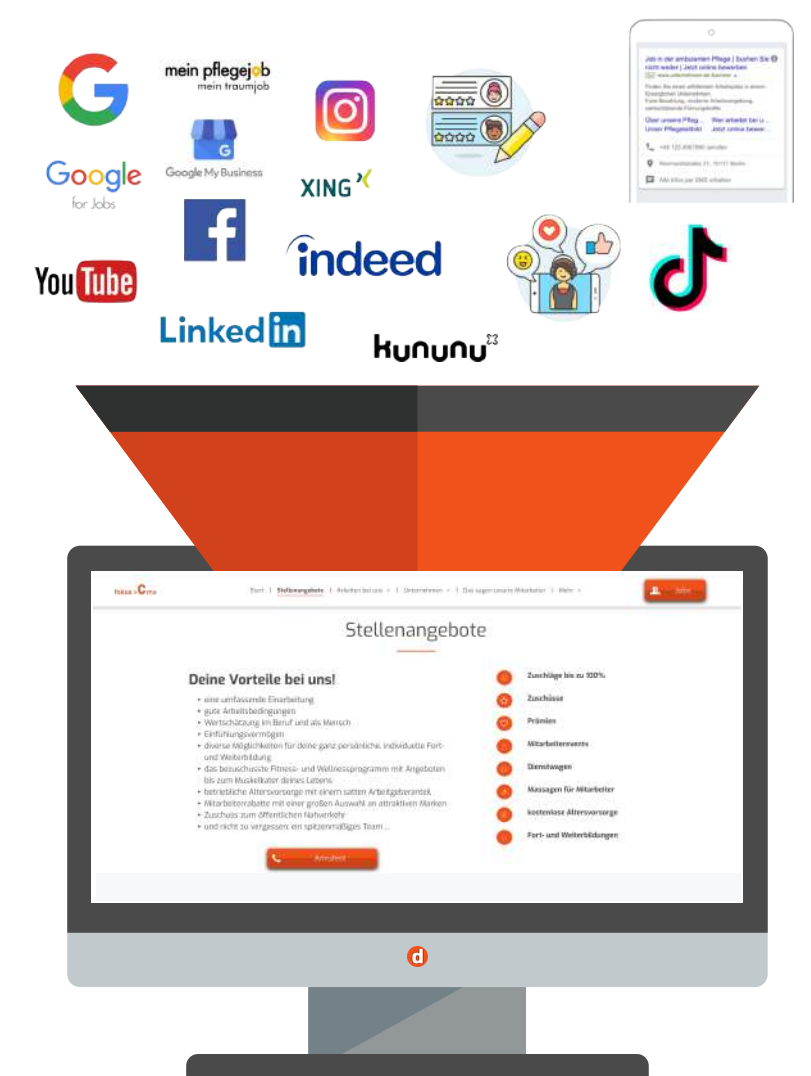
Google

mein pflegejob
mein traumjob

Google for Jobs

Google My Business

XING

YouTube

indeed

LinkedIn

kununu

Jobs in der ambulanten Pflege | Suchen Sie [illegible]

Stellenangebote

Deine Vorteile bei uns!

- eine umfassende Einarbeitung
- gute Arbeitsbedingungen
- Wertschätzung im Beruf und als Mensch
- Einfühlungsvermögen
- diverse Möglichkeiten für deine ganz persönliche, individuelle Fort- und Weiterbildung
- das bezuschusste Fitness- und Wellnessprogramm mit Angeboten bis zum Muskelkater deines Lebens
- betriebliche Altersvorsorge mit einem satten Arbeitgeberanteil
- Mitarbeiterrabatte mit einer großen Auswahl an attraktiven Marken
- Zuschuss zum öffentlichen Nahverkehr
- und nicht zu vergessen: ein spitzenmäßiges Team ...

Anrufen

Zuschläge bis zu 100%
Zuschüsse
Prämien
Mitarbeiterevents
Dienstwagen
Massagen für Mitarbeiter
kostenlose Altersvorsorge
Fort- und Weiterbildungen

Jobs

d